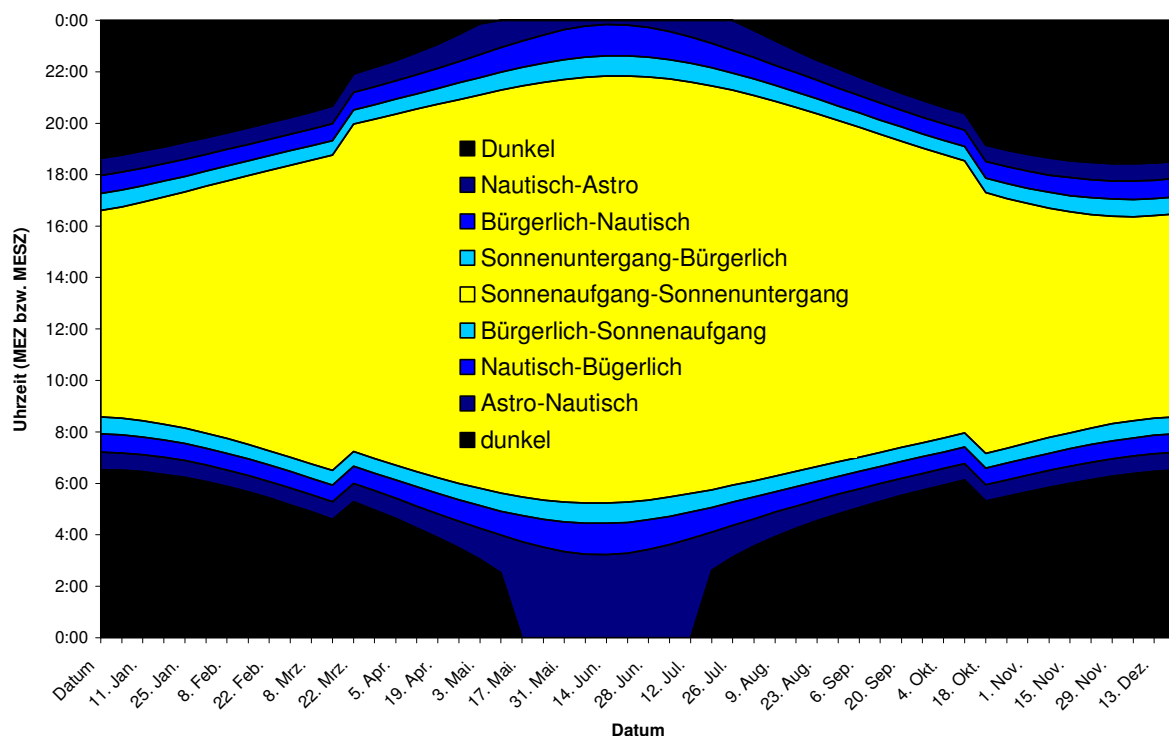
Uhrzeit (MEZ bzw. MESZ)

0:00
22:00
20:00
18:00
16:00
14:00
12:00
10:00
8:00
6:00
4:00
2:00
0:00

Dunkel
Nautisch-Astro
Bürgerlich-Nautisch
Sonnenuntergang-Bürgerlich
Sonnenaufgang-Sonnenuntergang
Bürgerlich-Sonnenaufgang
Nautisch-Bügerlich
Astro-Nautisch
dunkel

Datum
11. Jan.
25. Jan.
8. Feb.
22. Feb.
8. Mrz.
22. Mrz.
5. Apr.
19. Apr.
3. Mai.
17. Mai.
31. Mai.
14. Jun.
28. Jun.
12. Jul.
26. Jul.
9. Aug.
23. Aug.
6. Sep.
20. Sep.
4. Okt.
18. Okt.
1. Nov.
15. Nov.
29. Nov.
13. Dez.

Datum